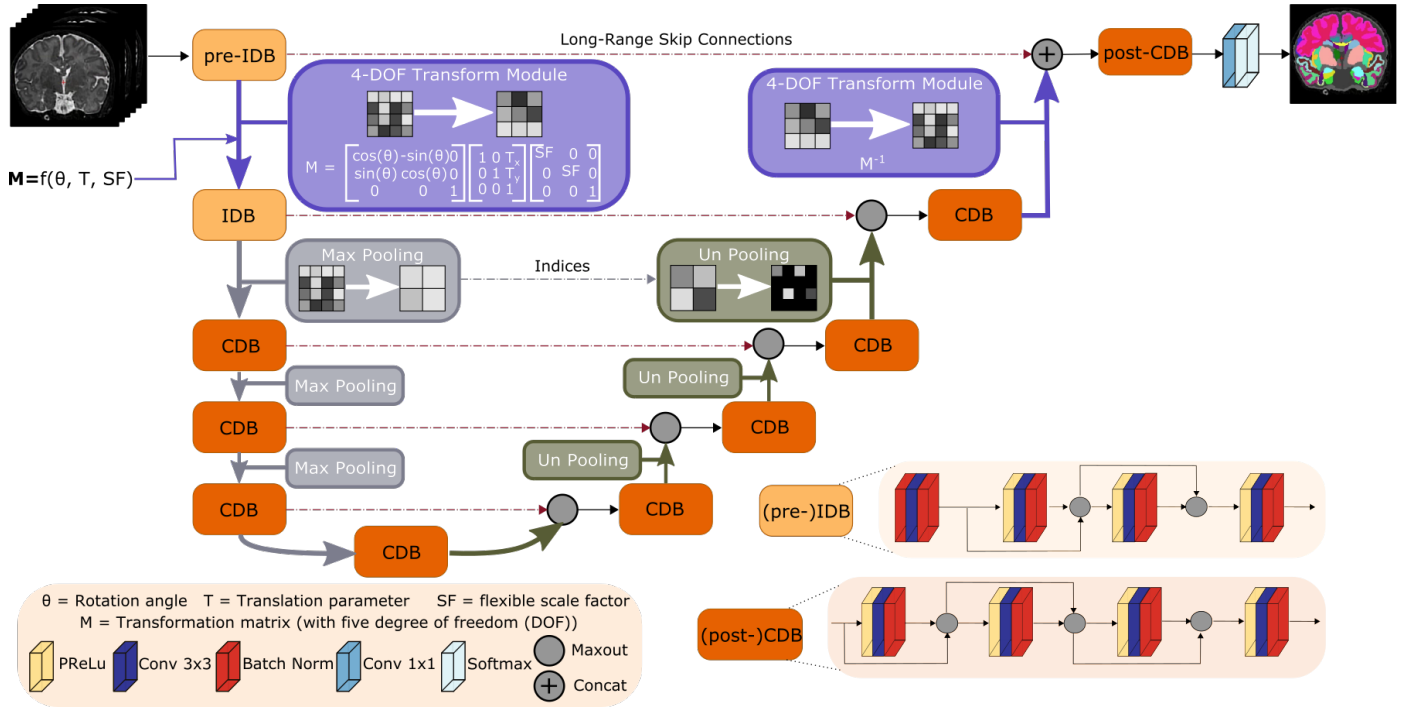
pre-IDB

Long-Range Skip Connections

post-CDB

4-DOF Transform Module

4-DOF Transform Module

$M = \begin{bmatrix} \cos(\theta) & -\sin(\theta) & 0 \\ \sin(\theta) & \cos(\theta) & 0 \\ 0 & 0 & 1 \end{bmatrix} \begin{bmatrix} 1 & 0 & T_x \\ 0 & 1 & T_y \\ 0 & 0 & 1 \end{bmatrix} \begin{bmatrix} SF & 0 & 0 \\ 0 & SF & 0 \\ 0 & 0 & 1 \end{bmatrix}$

$M^{-1}$

**M**=f(θ, T, SF)

IDB

CDB

Max Pooling

Indices

Un Pooling

CDB

CDB

Max Pooling

Un Pooling

CDB

CDB

Max Pooling

Un Pooling

CDB

CDB

CDB

(pre-)IDB

(post-)CDB

θ = Rotation angle T = Translation parameter SF = flexible scale factor
M = Transformation matrix (with five degree of freedom (DOF))

PReLu Conv 3x3 Batch Norm Conv 1x1 Softmax Maxout Concat